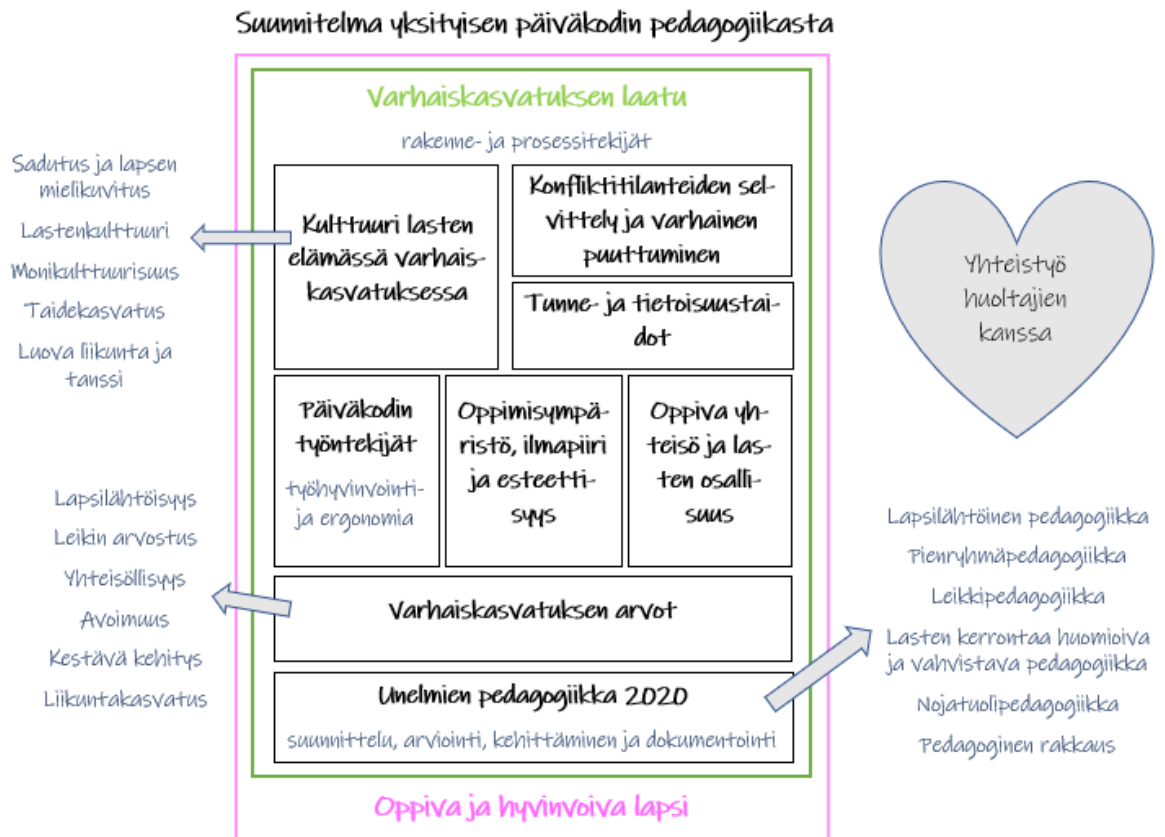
Suunnitelma yksityisen päiväkodin pedagogiikasta

Varhaiskasvatuksen laatu

rakenne- ja prosessitekijät

Sadutus ja lapsen mielikuvitus

Lastenkulttuuri

Monikulttuurisuus

Taidekasvatus

Luova liikunta ja tanssi

Kulttuuri lasten elämässä varhaiskasvatuksessa

Konfliktitilanteiden selvittely ja varhainen puuttuminen

Tunne- ja tietoisuustaidot

Yhteistyö huoltajien kanssa

Päiväkodin työntekijät

työhyvinvointi- ja ergonomia

Oppimisympäristö, ilmapiiri ja esteettisyys

Oppiva yhteisö ja lasten osallisuus

Lapsilähtöisyys

Leikin arvostus

Yhteisöllisyys

Avoimuus

Kestävä kehitys

Liikuntakasvatus

Varhaiskasvatuksen arvot

Unelmien pedagogiikka 2020

suunnittelu, arviointi, kehittäminen ja dokumentointi

Lapsilähtöinen pedagogiikka

Pienryhmäpedagogiikka

Leikkipedagogiikka

Lasten kerrontaa huomioiva ja vahvistava pedagogiikka

Nojatuolipedagogiikka

Pedagoginen rakkaus

Oppiva ja hyvinvoiva lapsi